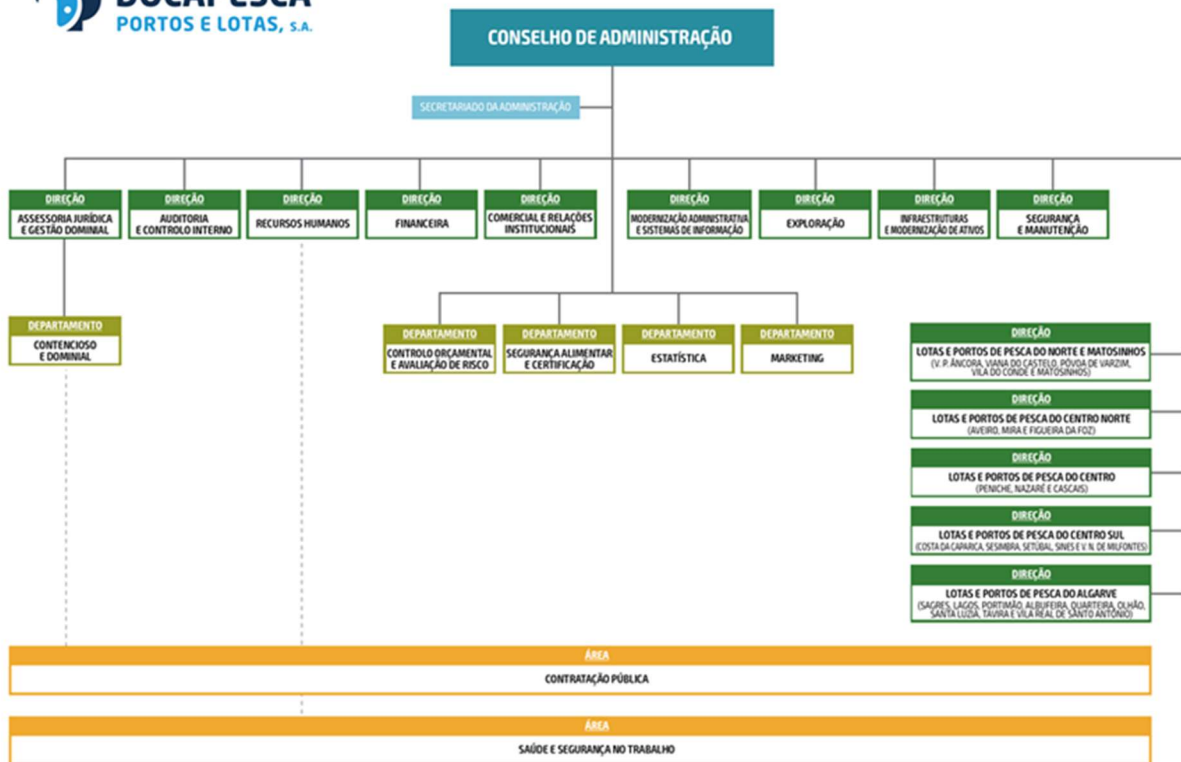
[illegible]
PORTOS E LOTAS, S.A.

CONSELHO DE ADMINISTRAÇÃO

SECRETARIADO DA ADMINISTRAÇÃO

DIREÇÃO
ASSESSORIA JURÍDICA E GESTÃO DOMINIAL

DIREÇÃO
AUDITORIA E CONTROLO INTERNO

DIREÇÃO
RECURSOS HUMANOS

DIREÇÃO
FINANCEIRA

DIREÇÃO
COMERCIAL E RELAÇÕES INSTITUCIONAIS

DIREÇÃO
MODERNIZAÇÃO ADMINISTRATIVA E SISTEMAS DE INFORMAÇÃO

DIREÇÃO
EXPLORAÇÃO

DIREÇÃO
INFRAESTRUTURAS E MODERNIZAÇÃO DE ATIVOS

DIREÇÃO
SEGURANÇA E MANUTENÇÃO

DEPARTAMENTO
CONTENCIOSO E DOMINIAL

DEPARTAMENTO
CONTROLO ORÇAMENTAL E AVALIAÇÃO DE RISCO

DEPARTAMENTO
SEGURANÇA ALIMENTAR E CERTIFICAÇÃO

DEPARTAMENTO
ESTATÍSTICA

DEPARTAMENTO
MARKETING

DIREÇÃO
LOTAS E PORTOS DE PESCA DO NORTE E MATOSINHOS
(V. P. ÂNCORA, VIANA DO CASTELO, PÓVOA DE VARZIM, VILA DO CONDE E MATOSINHOS)

DIREÇÃO
LOTAS E PORTOS DE PESCA DO CENTRO NORTE
(AVEIRO, MIRA E FIGUEIRA DA FOZ)

DIREÇÃO
LOTAS E PORTOS DE PESCA DO CENTRO
(PENICHE, NAZARÉ E CASCAIS)

DIREÇÃO
LOTAS E PORTOS DE PESCA DO CENTRO SUL
(COSTA DA CAPARICA, SESIMBRA, SETÚBAL, SINES E V. N. DE MILFONTES)

DIREÇÃO
LOTAS E PORTOS DE PESCA DO ALGARVE
(SAGRES, LAGOS, PORTIMÃO, ALBUFEIRA, QUARTEIRA, OLHÃO, SANTA LUZIA, TAVIRA E VILA REAL DE SANTO ANTÓNIO)

ÁREA
CONTRATAÇÃO PÚBLICA

ÁREA
SAÚDE E SEGURANÇA NO TRABALHO